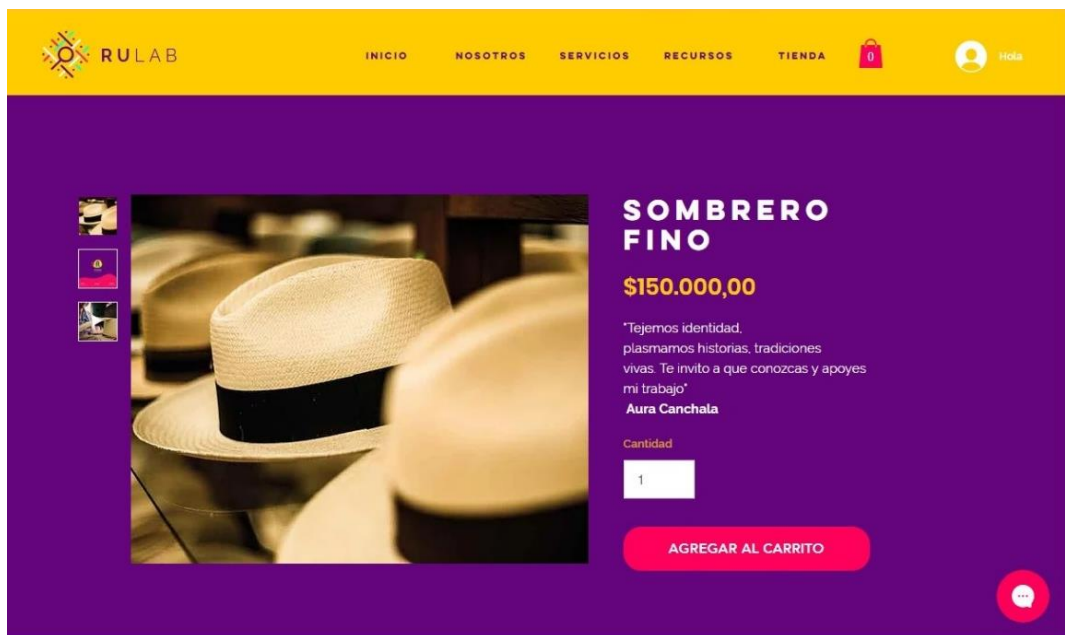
RULAB

INICIO NOSOTROS SERVICIOS RECURSOS TIENDA 0 Hola

SOMBRERO FINO

$150.000,00

"Tejemos identidad, plasmamos historias, tradiciones vivas. Te invito a que conozcas y apoyes mi trabajo"
Aura Canchala

Cantidad

1

AGREGAR AL CARRITO